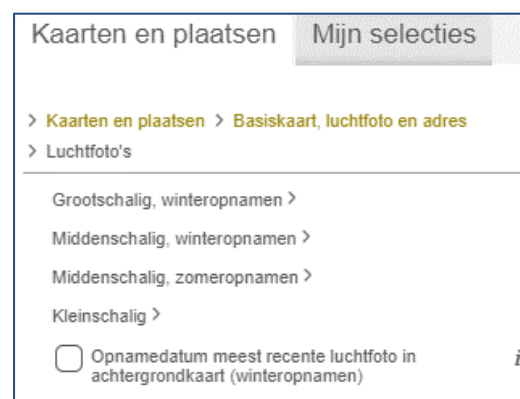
Kaarten en plaatsen Mijn selecties

> Kaarten en plaatsen > Basiskaart, luchtfoto en adres
> Luchtfoto's

Grootschalig, winteropnamen >

Middenschalig, winteropnamen >

Middenschalig, zomeropnamen >

Kleinschalig >

Opnamedatum meest recente luchtfoto in achtergrondkaart (winteropnamen)

i